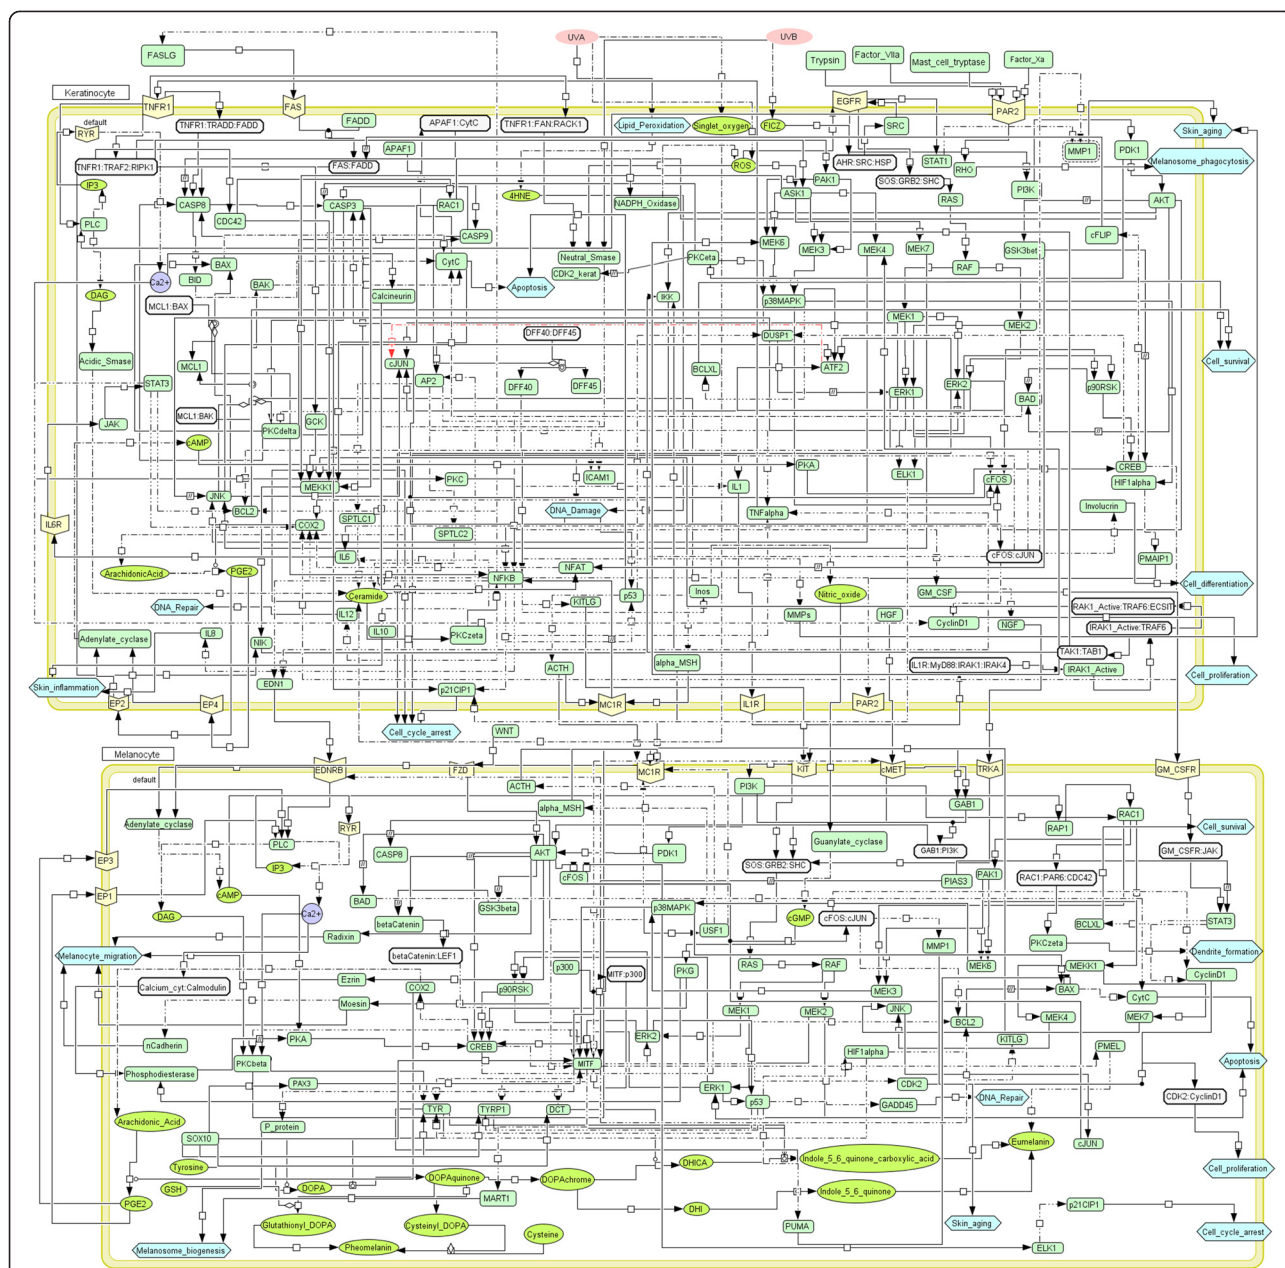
FASLG
UVA
UVB
Trypsin
Factor_VIIa
Mast_cell_tryptase
Factor_Xa
Keratinocyte
TNFR1
FAS
EGFR
PAR2
default
RYR
TNFR1:TRADD:FADD
FADD
APAF1:CytC
TNFR1:FAN:RACK1
Lipid_Peroxidation
Singlet_oxygen
FICZ
SRC
MMP1
PDK1
Skin_aging
TNFR1:TRAF2:RIPK1
FAS:FADD
APAF1
ROS
AHR:SRC:HSP
STAT1
RHO
Melanosome_phagocytosis
IP3
4HNE
NADPH_Oxidase
PAK1
SOS:GRB2:SHC
PI3K
CASP8
CASP3
RAC1
ASK1
RAS
AKT
PLC
CDC42
CASP9
MEK6
MEK3
MEK4
MEK7
GSK3bet
cFLIP
BAX
CytC
Neutral_Smase
PKCeta
RAF
Ca2+
BID
CDK2_kerat
Apoptosis
BAK
DAG
Calcineurin
IKK
p38MAPK
MCL1:BAX
DFF40:DFF45
MEK1
MEK2
DUSP1
Cell_survival
Acidic_Smase
cJUN
MCL1
ATF2
BCLXL
STAT3
AP2
DFF40
DFF45
ERK2
ERK1
p90RSK
MCL1:BAK
BAD
JAK
PKCdelta
GCK
cAMP
PKA
CREB
ICAM1
ELK1
IL1
HIF1alpha
JNK
MEKK1
PKC
cFOS
BCL2
DNA_Damage
TNFalpha
Involucrin
IL6R
COX2
SPTLC1
SPTLC2
IL6
PMAIP1
cFOS:cJUN
ArachidonicAcid
PGE2
NFKB
NFAT
Cell_differentiation
Nitric_oxide
GM_CSF
DNA_Repair
Ceramide
KITLG
p53
Inos
RAK1_Active:TRAF6:ECSIT
IL12
MMPs
HGF
CyclinD1
NGF
IRAK1_Active:TRAF6
IL10
PKCzeta
Adenylate_cyclase
IL8
TAK1:TAB1
NIK
alpha_MSH
IL1R:MyD88:IRAK1:IRAK4
IRAK1_Active
ACTH
Skin_inflammation
EDN1
p21CIP1
MC1R
IL1R
PAR2
Cell_proliferation
EP2
EP4
Cell_cycle_arrest
WNT
Melanocyte
EDNRB
FZD
MC1R
KIT
cMET
TRKA
GM_CSFR
default
ACTH
PI3K
GAB1
Adenylate_cyclase
RYR
alpha_MSH
RAP1
RAC1
Cell_survival
PLC
Guanylate_cyclase
CASP8
AKT
PDK1
GAB1:PI3K
GM_CSFR:JAK
EP3
IP3
SOS:GRB2:SHC
cFOS
PAK1
RAC1:PAR6:CDC42
EP1
cAMP
PIAS3
DAG
Ca2+
BAD
GSK3beta
p38MAPK
cGMP
cFOS:cJUN
BCLXL
STAT3
betaCatenin
USF1
Radixin
MMP1
PKCzeta
Dendrite_formation
Melanocyte_migration
betaCatenin:LEF1
p300
MITF:p300
PKG
RAS
RAF
MEK6
MEKK1
CyclinD1
Ezrin
Calcium_cyt:Calmodulin
COX2
p90RSK
MEK3
BAX
CytC
Moesin
MEK1
MEK2
JNK
BCL2
MEK4
MEK7
ERK2
KITLG
nCadherin
PKA
CREB
PKCbeta
MITF
HIF1alpha
PMEL
Apoptosis
Phosphodiesterase
PAX3
ERK1
CDK2
TYR
TYRP1
DCT
p53
GADD45
DNA_Repair
CDK2:CyclinD1
P_protein
Arachidonic_Acid
SOX10
Eumelanin
cJUN
Tyrosine
DHICA
Indole_5_6_quinone_carboxylic_acid
Cell_proliferation
DOPAquinone
DOPAchrome
GSH
DOPA
Indole_5_6_quinone
PGE2
MART1
DHI
p21CIP1
Glutathionyl_DOPA
Cysteinyl_DOPA
Skin_aging
Cell_cycle_arrest
Cysteine
PUMA
Melanosome_biogenesis
Pheomelanin
ELK1